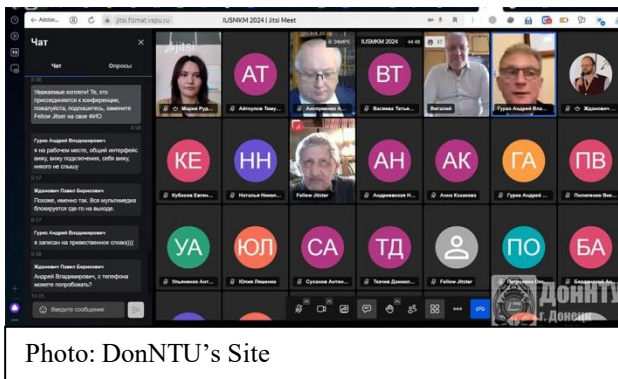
← Adobe... jitsi.fizmat.vspu.ru IUSMKM 2024 | Jitsi Meet

Чат ×

Чат Опросы

Уважаемые коллеги! Те, кто присоединяется к конференции, пожалуйста, подписывать, замените Fellow Jitser на свое ФИО

Гурко Андрей Владимирович
я на рабочем месте, общий интерфейс вижу, вижу подключения, себя вижу, никого не слышу

Жданович Павел Борисович
Похоже, именно так. Все мультимедиа блокируется где-то на выходе.

Гурко Андрей Владимирович
я записан на приветственное слово)))

Жданович Павел Борисович
Андрей Владимирович, с телефона можете попробовать?

Введите сообщение

АТ ВТ IUSMKM 2024 37

Мария Руд... Айтпулов Тиму... Анопренко А... Васева Татья... Виталий Гурко Андрей Вла... Жданович...

КЕ НН АН АК ГА ПВ

Кубасов Евген... Наталья Никол... Fellow Jitster Андриевская Н... Анна Казакова Гурко Андрей ... Полипенко Вик...

УА ЮЛ СА ТД ПО БА

Ульяненко Ант... Юлия Ляшенко Суханов Антон... Ткачев Доминик... Fellow Jitster Петренко Ол... Бесединский А...

ДОННТУ г. Донецк

Photo: DonNTU’s Site